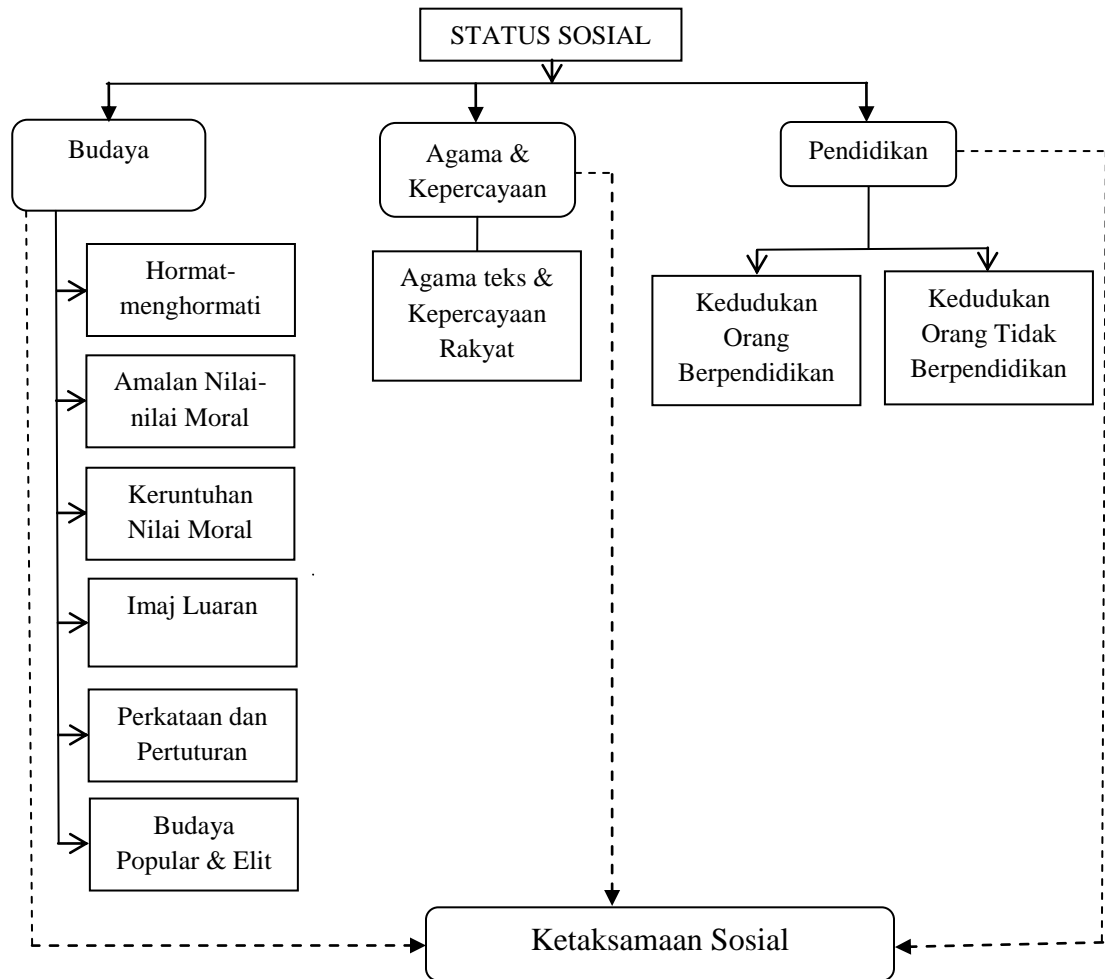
STATUS SOSIAL

Budaya

Hormat-menghormati

Amalan Nilai-nilai Moral

Keruntuhan Nilai Moral

Imaj Luaran

Perkataan dan Pertuturan

Budaya Popular & Elit

Agama & Kepercayaan

Agama teks & Kepercayaan Rakyat

Pendidikan

Kedudukan Orang Berpendidikan

Kedudukan Orang Tidak Berpendidikan

Ketaksamaan Sosial